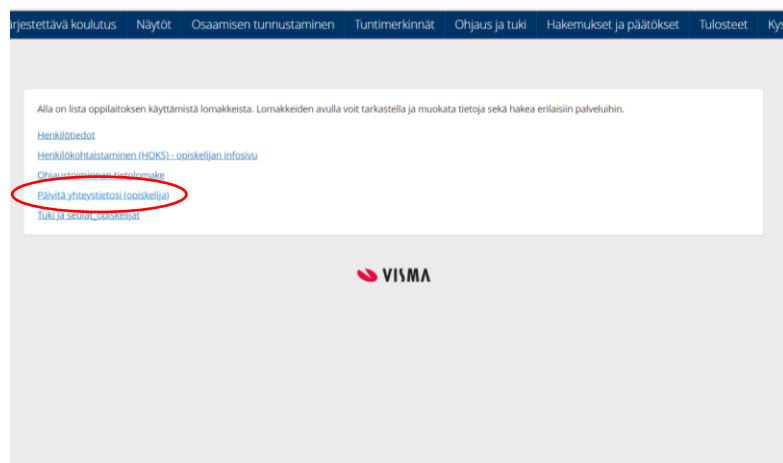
rjestettävä koulutus | Näytöt | Osaamisen tunnustaminen | Tuntimerkinnät | Ohjaus ja tuki | Hakemukset ja päätökset | Tulosteet | Kys

Alla on lista oppilaitoksen käyttämistä lomakkeista. Lomakkeiden avulla voit tarkastella ja muokata tietoja sekä hakea erilaisiin palveluihin.

Henkilötiedot

Henkilökohtaistaminen (HOKS) - opiskelijan infosivu

Ohjaustoiminnan tietolomake

Päivitä yhteystietosi (opiskelija)

Tuki ja seurat_opiskelijat

VISMA